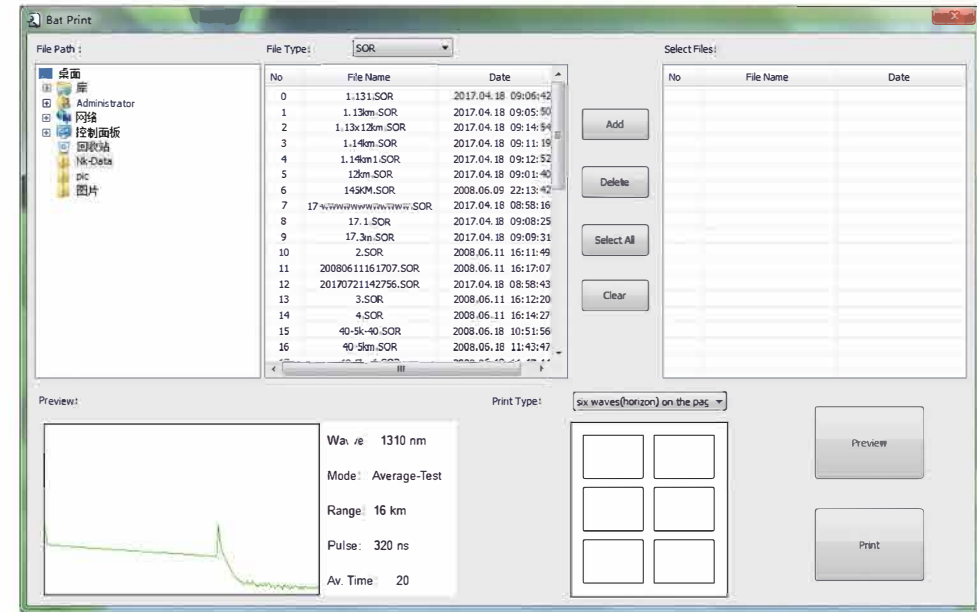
Bat Print

File Path：

桌面
库
Administrator
网络
控制面板
回收站
Nk-Data
pic
图片

File Type： SOR

| No | File Name | Date |
|---|---|---|
| 0 | 1.131.SOR | 2017.04.18 09:06:42 |
| 1 | 1.13km.SOR | 2017.04.18 09:05:50 |
| 2 | 1.13x12km.SOR | 2017.04.18 09:14:54 |
| 3 | 1.14km.SOR | 2017.04.18 09:11:19 |
| 4 | 1.14km1.SOR | 2017.04.18 09:12:52 |
| 5 | 12km.SOR | 2017.04.18 09:01:40 |
| 6 | 145KM.SOR | 2008.06.09 22:13:42 |
| 7 | 17-wwwwwwwwwww.SOR | 2017.04.18 08:58:16 |
| 8 | 17.1.SOR | 2017.04.18 09:08:25 |
| 9 | 17.3m.SOR | 2017.04.18 09:09:31 |
| 10 | 2.SOR | 2008.06.11 16:11:49 |
| 11 | 20080611161707.SOR | 2008.06.11 16:17:07 |
| 12 | 20170721142756.SOR | 2017.04.18 08:58:43 |
| 13 | 3.SOR | 2008.06.11 16:12:20 |
| 14 | 4.SOR | 2008.06.11 16:14:27 |
| 15 | 40-5k-40.SOR | 2008.06.18 10:51:56 |
| 16 | 40-5km.SOR | 2008.06.18 11:43:47 |

Add
Delete
Select All
Clear

Select Files：

| No | File Name | Date |
|---|---|---|

Preview：

Wave 1310 nm
Mode： Average-Test
Range： 16 km
Pulse： 320 ns
Av. Time： 20

Print Type： six waves(horizon) on the pag

Preview
Print